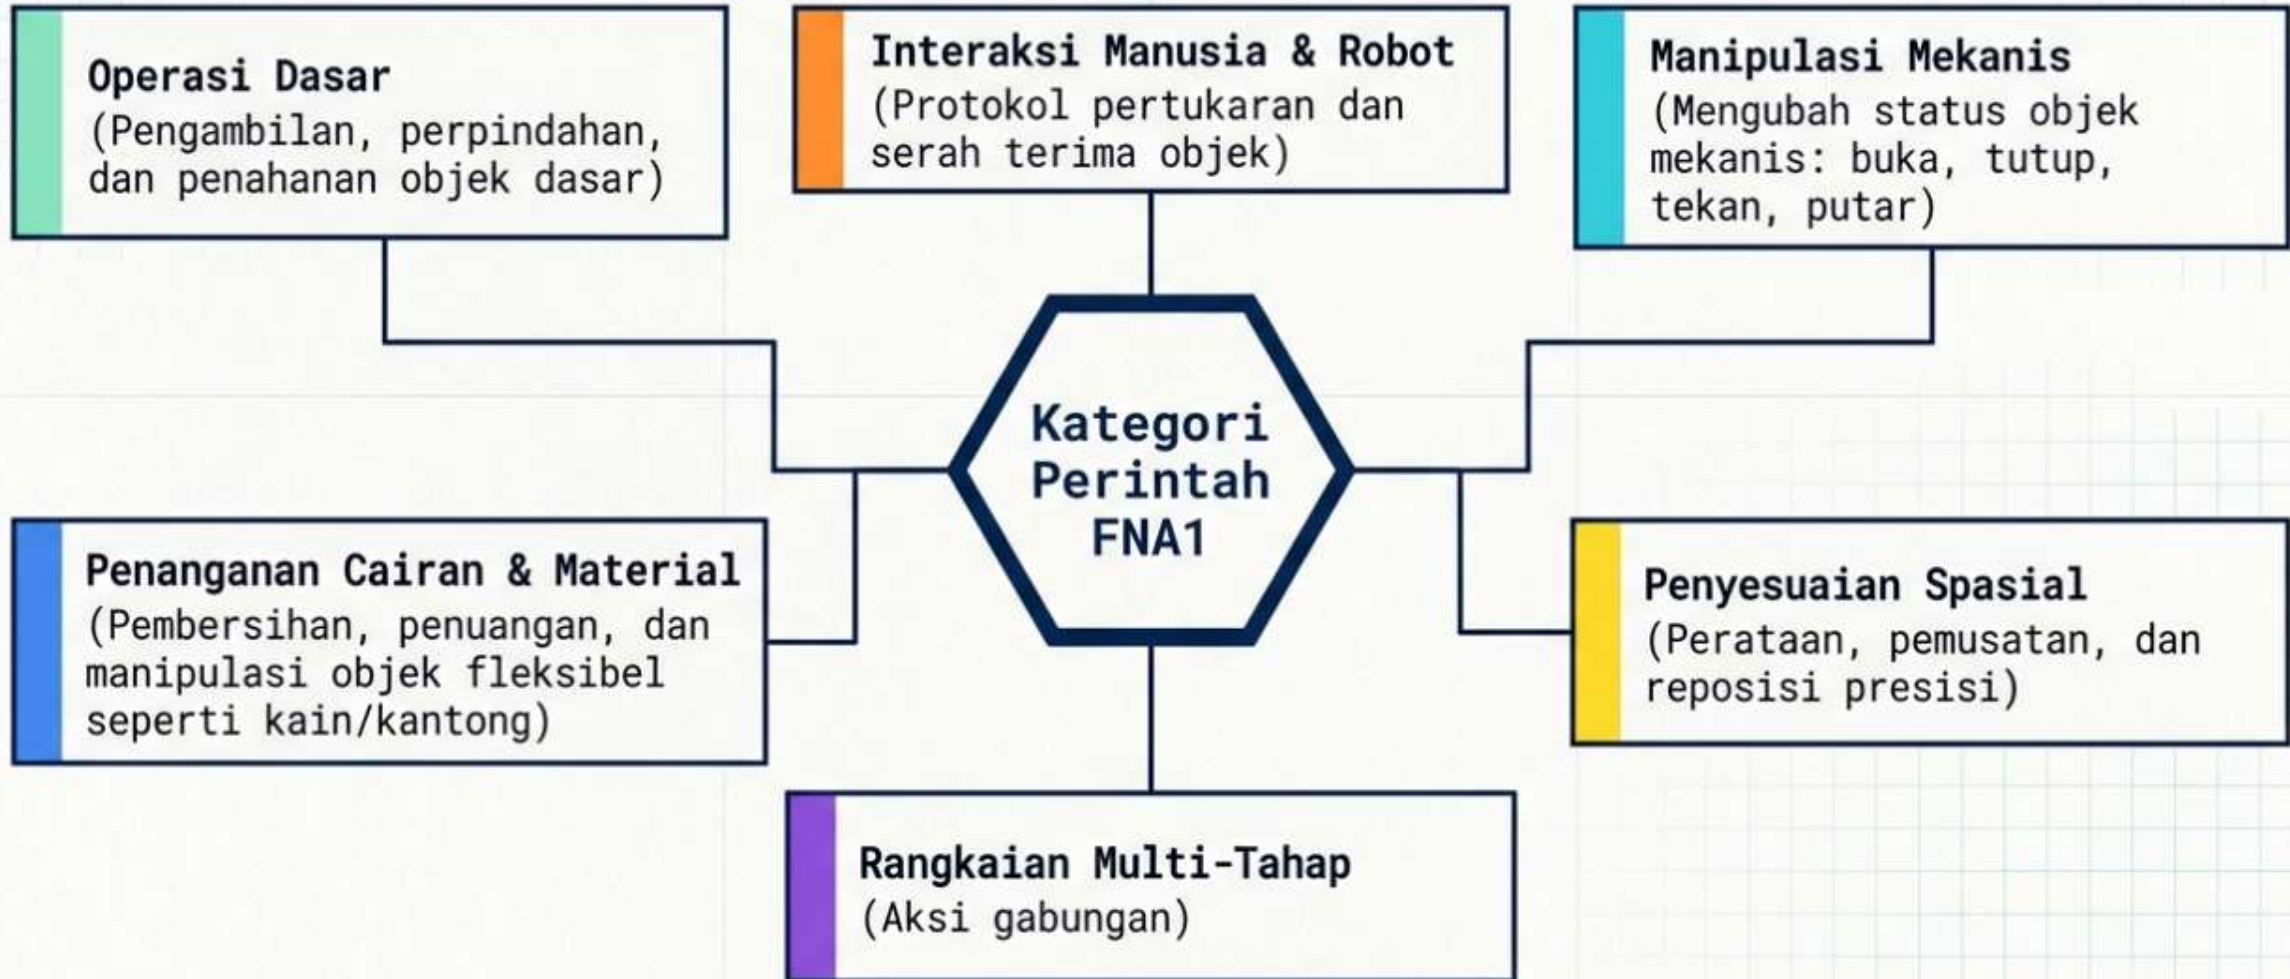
Operasi Dasar
(Pengambilan, perpindahan, dan penahanan objek dasar)

Interaksi Manusia & Robot
(Protokol pertukaran dan serah terima objek)

Manipulasi Mekanis
(Mengubah status objek mekanis: buka, tutup, tekan, putar)

Kategori Perintah FNA1

Penanganan Cairan & Material
(Pembersihan, penuangan, dan manipulasi objek fleksibel seperti kain/kantong)

Penyesuaian Spasial
(Perataan, pemusatan, dan reposisi presisi)

Rangkaian Multi-Tahap
(Aksi gabungan)